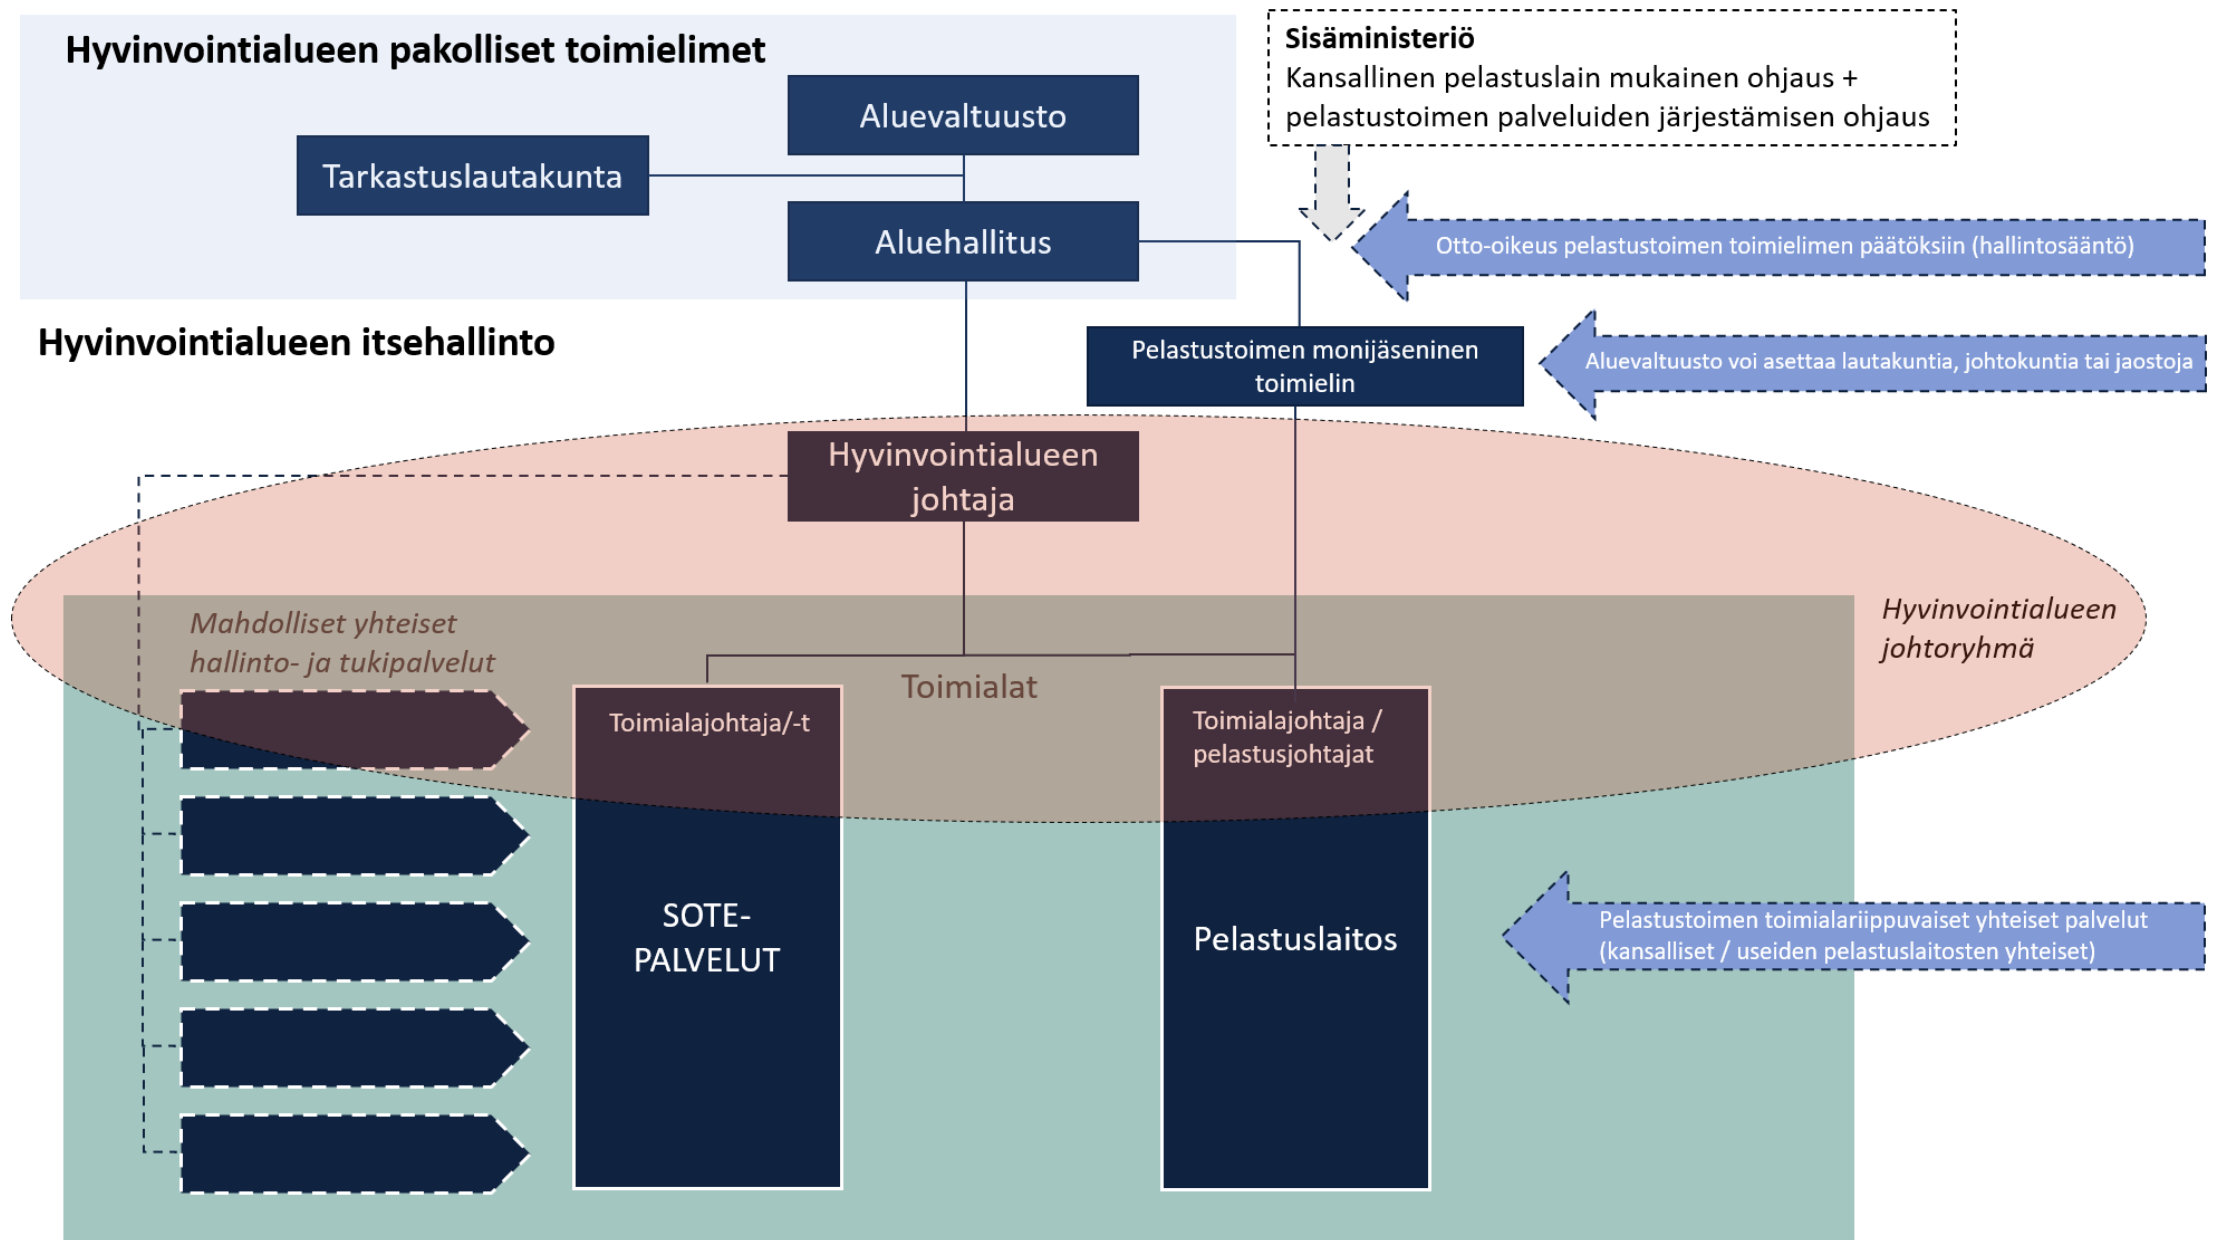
Hyvinvointialueen pakolliset toimielimet

Sisäministeriö
Kansallinen pelastuslain mukainen ohjaus + pelastustoimen palveluiden järjestämisen ohjaus

Aluevaltuusto

Tarkastuslautakunta

Aluehallitus

Otto-oikeus pelastustoimen toimielimen päätöksiin (hallintosääntö)

Hyvinvointialueen itsehallinto

Pelastustoimen monijäseninen toimielin

Aluevaltuusto voi asettaa lautakuntia, johtokuntia tai jaostoja

Hyvinvointialueen johtaja

Mahdolliset yhteiset hallinto- ja tukipalvelut

Hyvinvointialueen johtoryhmä

Toimialat

Toimialajohtaja/-t

SOTE-PALVELUT

Toimialajohtaja / pelastusjohtajat

Pelastuslaitos

Pelastustoimen toimialariippuvaiset yhteiset palvelut (kansalliset / useiden pelastuslaitosten yhteiset)